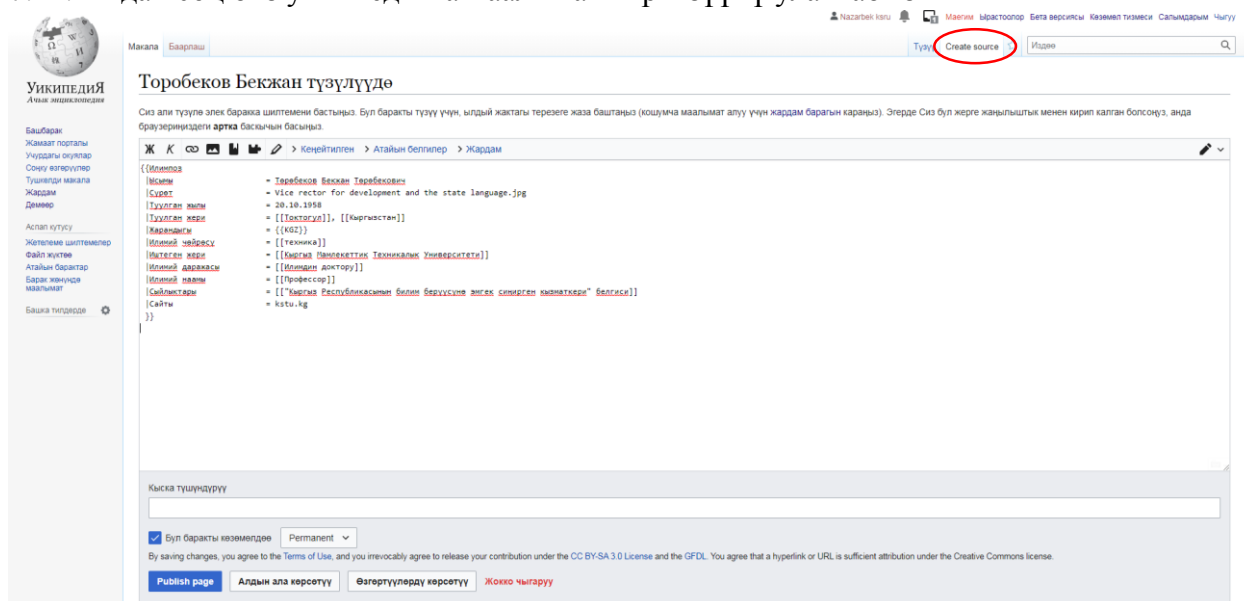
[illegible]

Nazarbek ksru Маегим Ырастоолор Бета версиясы Көзөмөл тизмеси Салымдарым Чыгуу

УикипедиЯ
Ачык энциклопедия

Башбарак
Жамаат порталы
Учурдагы окуялар
Соңку өзгөрүүлөр
Туш келди макала
Жардам
Демөөр

Аспап кутусу
Жетелеме шилтемелер
Файл жүктөө
Атайын барактар
Барак жөнүндө маалымат

Башка тилдерде

Макала Баарлаш

Түзүү Create source

Издөө

Торобеков Бекжан түзүлүүдө

Сиз али түзүлө элек баракка шилтемени бастыңыз. Бул баракты түзүү үчүн, ылдый жактагы терезеге жаза баштаңыз (кошумча маалымат алуу үчүн жардам барагын караңыз). Эгерде Сиз бул жерге жаңылыштык менен кирип калган болсоңуз, анда браузериңиздеги артка баскычын басыңыз.

Ж К > Кеңейтилген > Атайын белгилер > Жардам

{{Илимпоз
|Ысымы = Торобеков Бекжан Торобекович
|Сүрөт = Vice rector for development and the state language.jpg
|Туулган жылы = 20.10.1958
|Туулган жери = [[Токтогул]], [[Кыргызстан]]
|Жарандыгы = {{KGZ}}
|Илимий чөйрөсү = [[техника]]
|Иштеген жери = [[Кыргыз Мамлекеттик Техникалык Университети]]
|Илимий даражасы = [[Илимдин доктору]]
|Илимий наамы = [[Профессор]]
|Сыйлыктары = [["Кыргыз Республикасынын билим берүүсүнө эмгек сиңирген кызматкери" белгиси]]
|Сайты = kstu.kg
}}

Кыска түшүндүрүү

Бул баракты көзөмөлдөө Permanent

By saving changes, you agree to the Terms of Use, and you irrevocably agree to release your contribution under the CC BY-SA 3.0 License and the GFDL. You agree that a hyperlink or URL is sufficient attribution under the Creative Commons license.

Publish page Алдын ала көрсөтүү Өзгөртүүлөрдү көрсөтүү Жокко чыгаруу